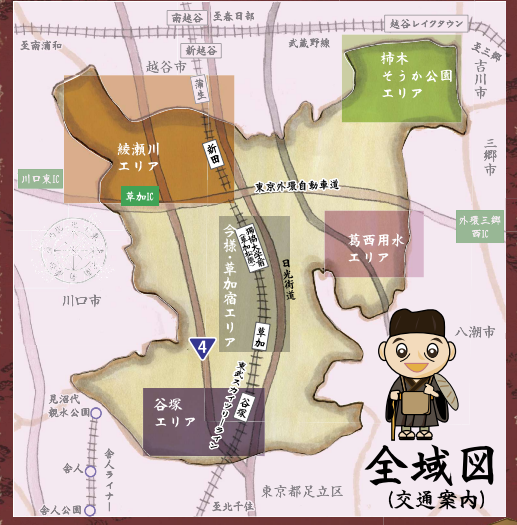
南越谷
至春日部
越谷レイクタウン
至浦和
新越谷
武蔵野線
越谷市
蒲生
柿木
そうか公園
エリア
至吉川
吉川市
綾瀬川
エリア
新田
三郷市
川口東IC
草加IC
東京外環自動車道
外環三郷西IC
今様・草加宿エリア
獨協大学前〈草加松原〉
日光街道
葛西用水
エリア
川口市
八潮市
4
草加
東武スカイツリーライン
谷塚
谷塚
エリア
見沼代親水公園
舎人ライナー
舎人
舎人公園
東京都足立区
至北千住
全域図
(交通案内)